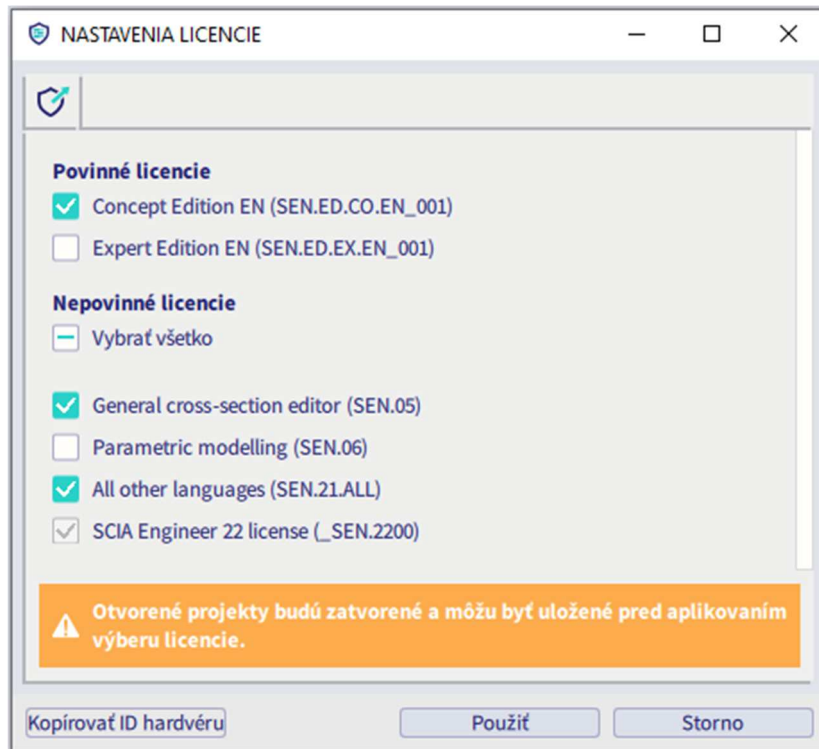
NASTAVENIA LICENCIE

Povinné licencie
Concept Edition EN (SEN.ED.CO.EN_001)
Expert Edition EN (SEN.ED.EX.EN_001)

Nepovinné licencie
Vybrať všetko

General cross-section editor (SEN.05)
Parametric modelling (SEN.06)
All other languages (SEN.21.ALL)
SCIA Engineer 22 license (_SEN.2200)

Otvorené projekty budú zatvorené a môžu byť uložené pred aplikovaním výberu licencie.

Kopírovať ID hardvéru
Použiť
Storno